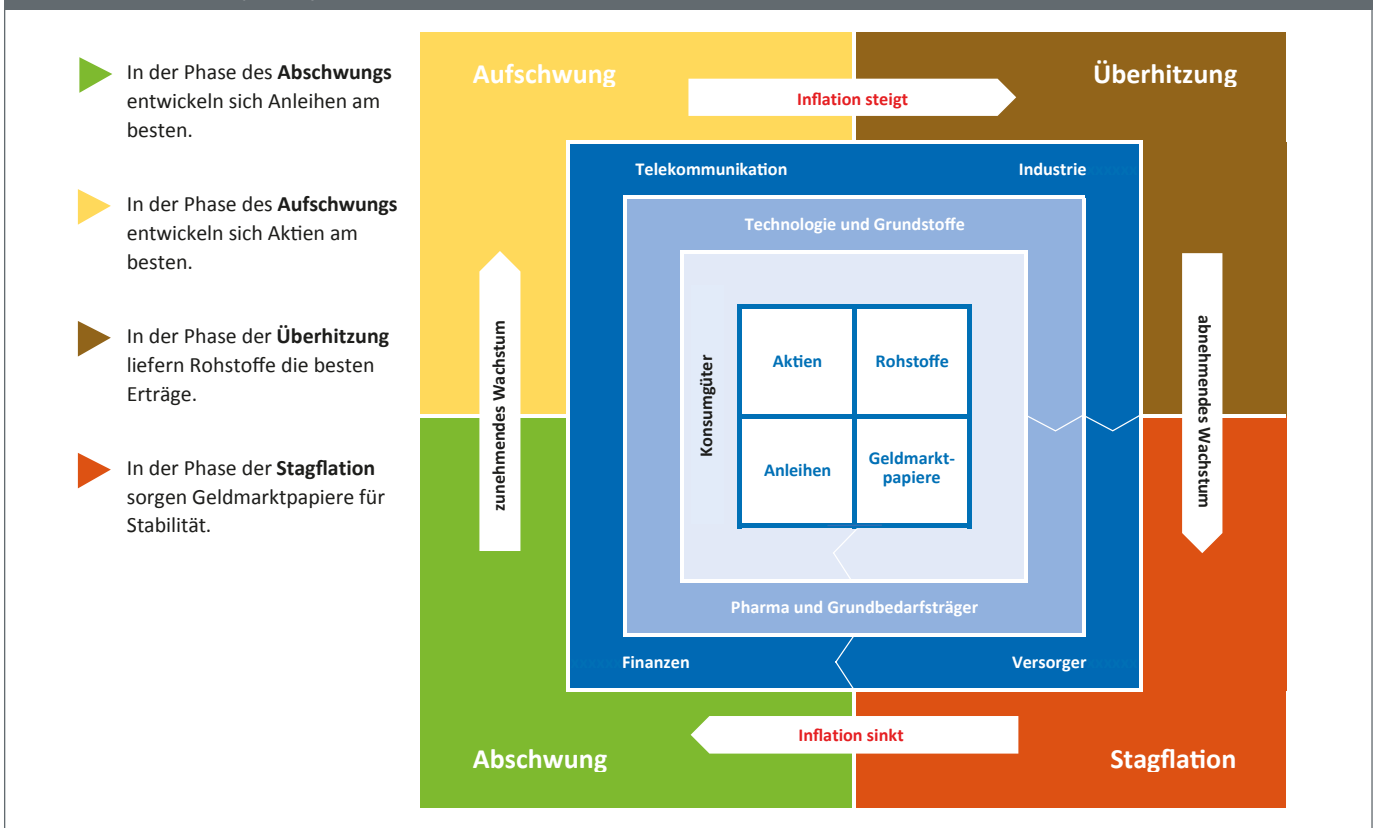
In der Phase des **Abschwungs** entwickeln sich Anleihen am besten.

In der Phase des **Aufschwungs** entwickeln sich Aktien am besten.

In der Phase der **Überhitzung** liefern Rohstoffe die besten Erträge.

In der Phase der **Stagflation** sorgen Geldmarktpapiere für Stabilität.

Aufschwung

Inflation steigt

Überhitzung

Telekommunikation

Industrie

Technologie und Grundstoffe

zunehmendes Wachstum

Konsumgüter

Aktien

Rohstoffe

Anleihen

Geldmarktpapiere

abnehmendes Wachstum

Pharma und Grundbedarfsträger

Finanzen

Versorger

Inflation sinkt

Abschwung

Stagflation